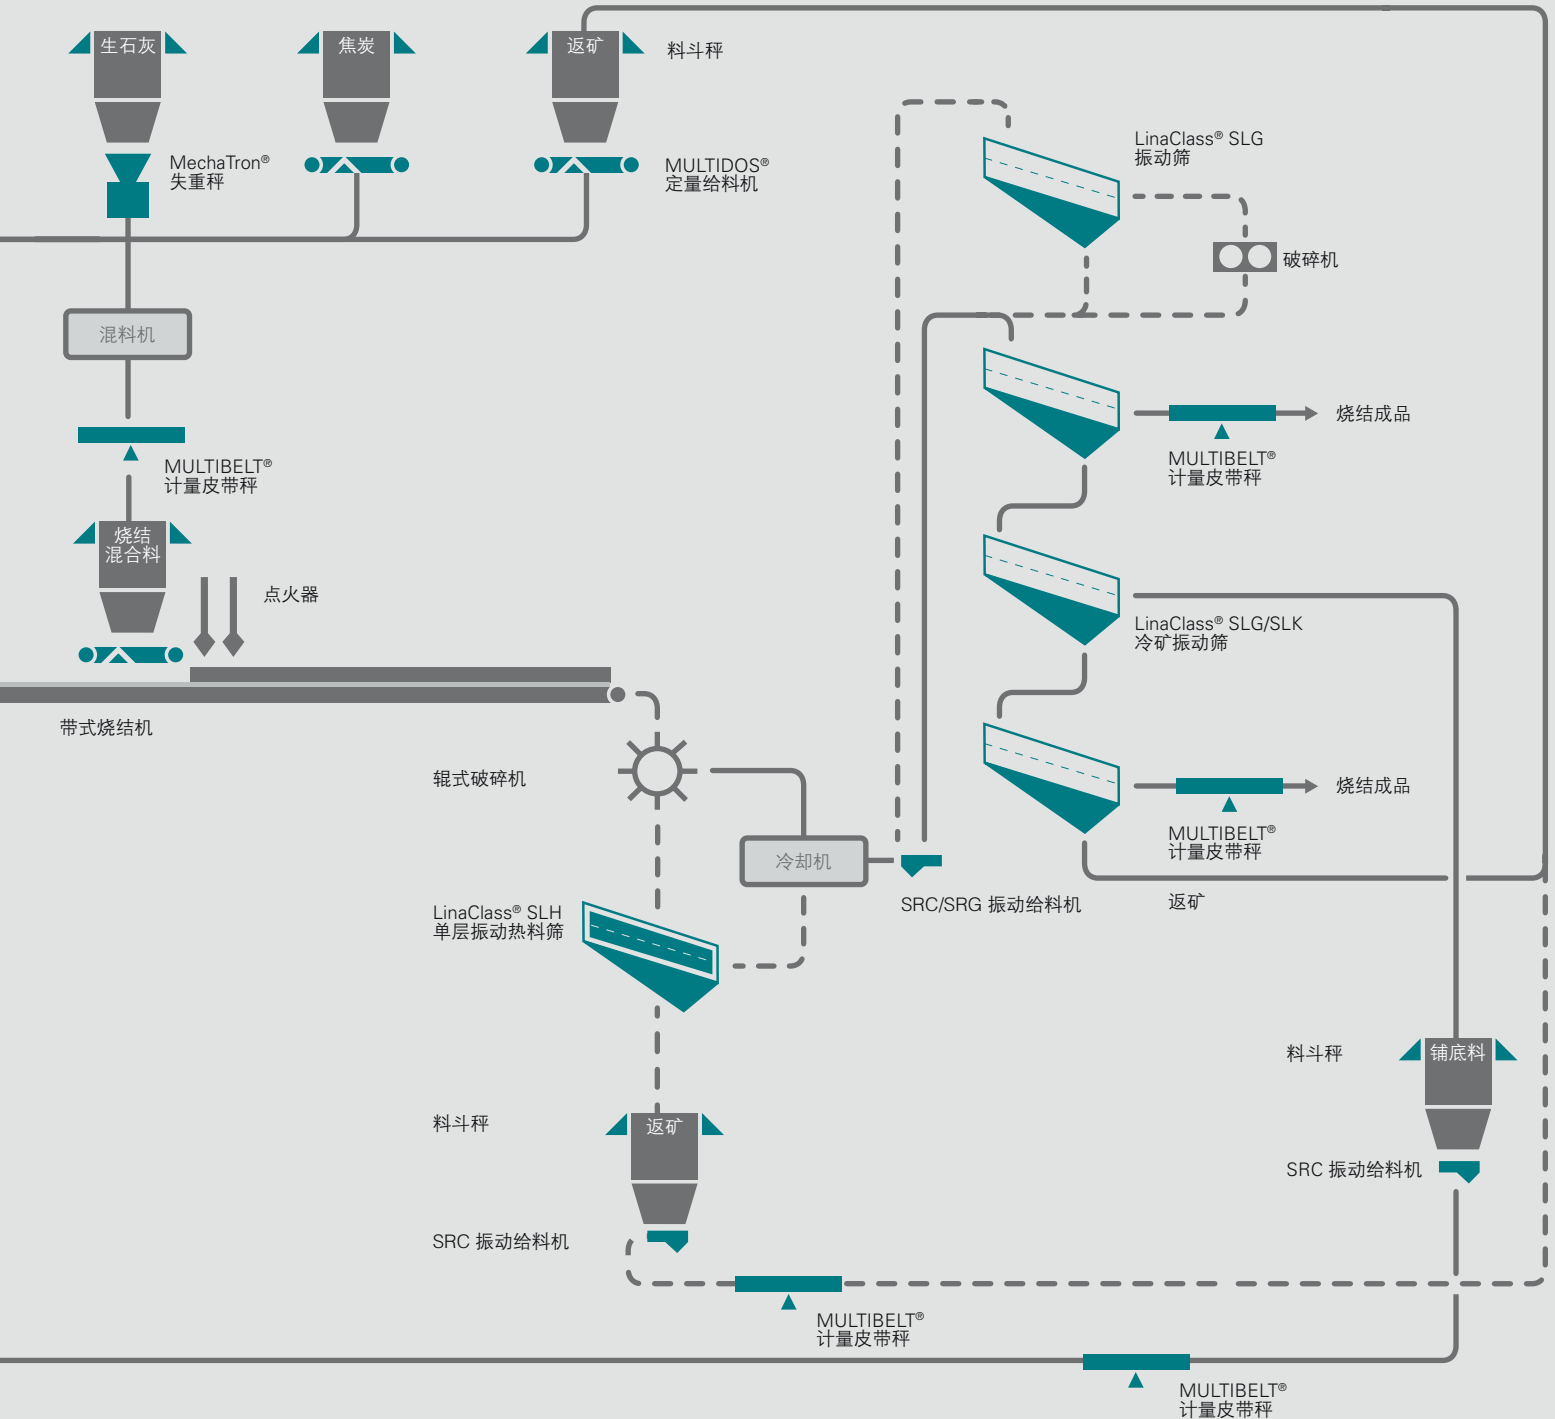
生石灰

焦炭

返矿

料斗秤

MechaTron®
失重秤

MULTIDOS®
定量给料机

LinaClass® SLG
振动筛

破碎机

混料机

烧结成品

MULTIBELT®
计量皮带秤

MULTIBELT®
计量皮带秤

烧结
混合料

点火器

LinaClass® SLG/SLK
冷矿振动筛

带式烧结机

辊式破碎机

烧结成品

MULTIBELT®
计量皮带秤

冷却机

SRC/SRG 振动给料机

返矿

LinaClass® SLH
单层振动热料筛

料斗秤

铺底料

料斗秤

返矿

SRC 振动给料机

SRC 振动给料机

MULTIBELT®
计量皮带秤

MULTIBELT®
计量皮带秤